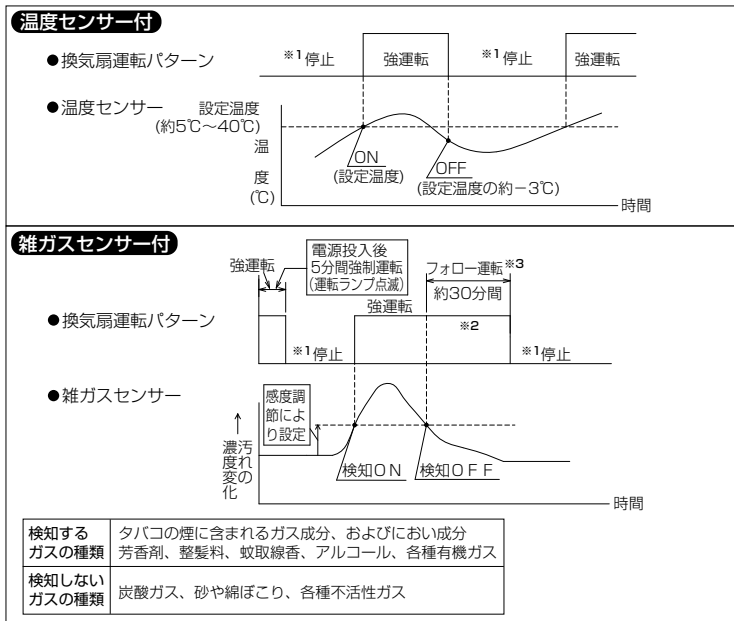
温度センサー付

●換気扇運転パターン

※1停止　強運転　※1停止　強運転

●温度センサー　設定温度（約5℃～40℃）

温度（℃）

ON（設定温度）

OFF（設定温度の約－3℃）

時間

雑ガスセンサー付

強運転

電源投入後 5分間強制運転（運転ランプ点滅）

フォロー運転※3

約30分間

強運転

●換気扇運転パターン

※2

※1停止　※1停止

●雑ガスセンサー

感度調節により設定

汚れ濃度の変化

検知ON　検知OFF

時間

| 検知するガスの種類 | タバコの煙に含まれるガス成分、およびにおい成分 芳香剤、整髪料、蚊取線香、アルコール、各種有機ガス |
|---|---|
| 検知しないガスの種類 | 炭酸ガス、砂や綿ぼこり、各種不活性ガス |